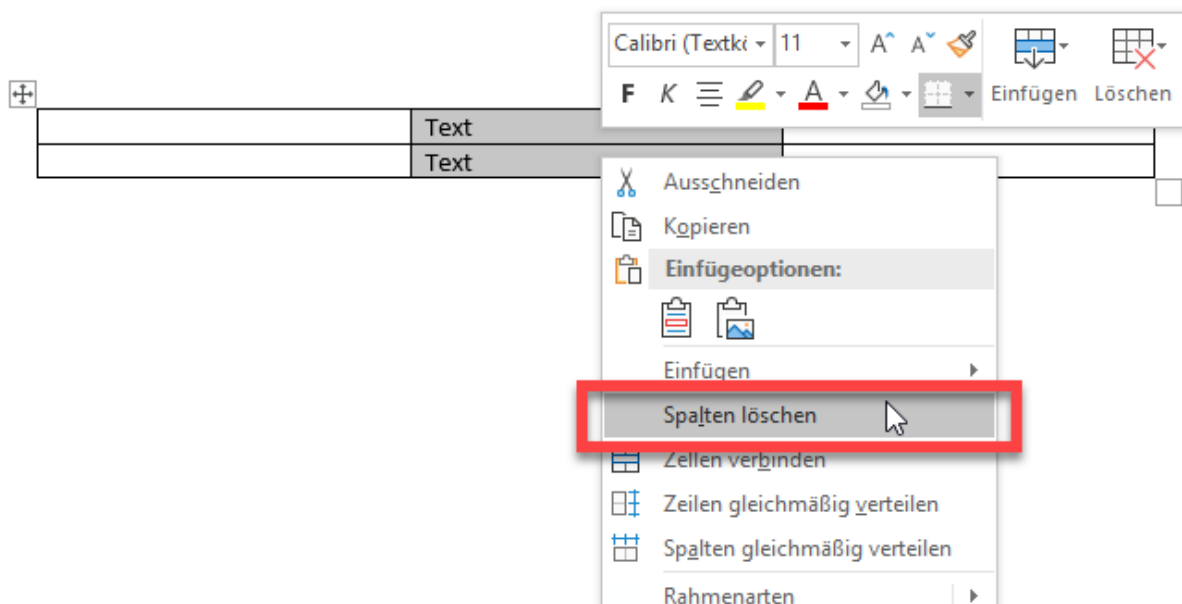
Calibri (Textk 11 A A

F K A

Einfügen Löschen

| | Text | |
|---|---|---|
| | Text | |

Ausschneiden

Kopieren

Einfügeoptionen:

Einfügen

Spalten löschen

Zellen verbinden

Zeilen gleichmäßig verteilen

Spalten gleichmäßig verteilen

Rahmenarten